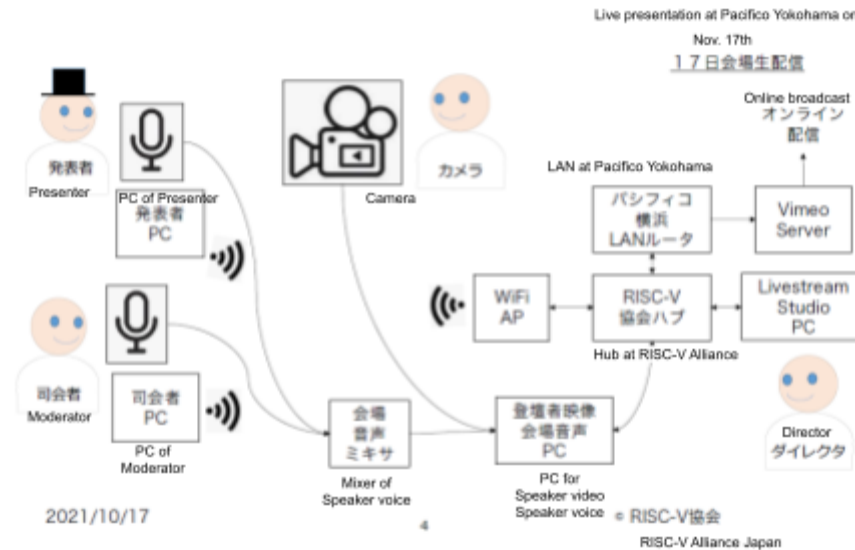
Live presentation at Pacifico Yokohama or

Nov. 17th

１７日会場生配信

Online broadcast
オンライン
配信

発表者
Presenter

PC of Presenter
発表者
PC

Camera

カメラ

LAN at Pacifico Yokohama

パシフィコ
横浜
LANルータ

Vimeo
Server

WiFi
AP

RISC-V
協会ハブ

Livestream
Studio
PC

Hub at RISC-V Alliance

司会者
Moderator

司会者
PC

PC of
Moderator

会場
音声
ミキサ

Mixer of
Speaker voice

登壇者映像
会場音声
PC

PC for
Speaker video
Speaker voice

Director
ダイレクタ

2021/10/17

4

© RISC-V協会

RISC-V Alliance Japan